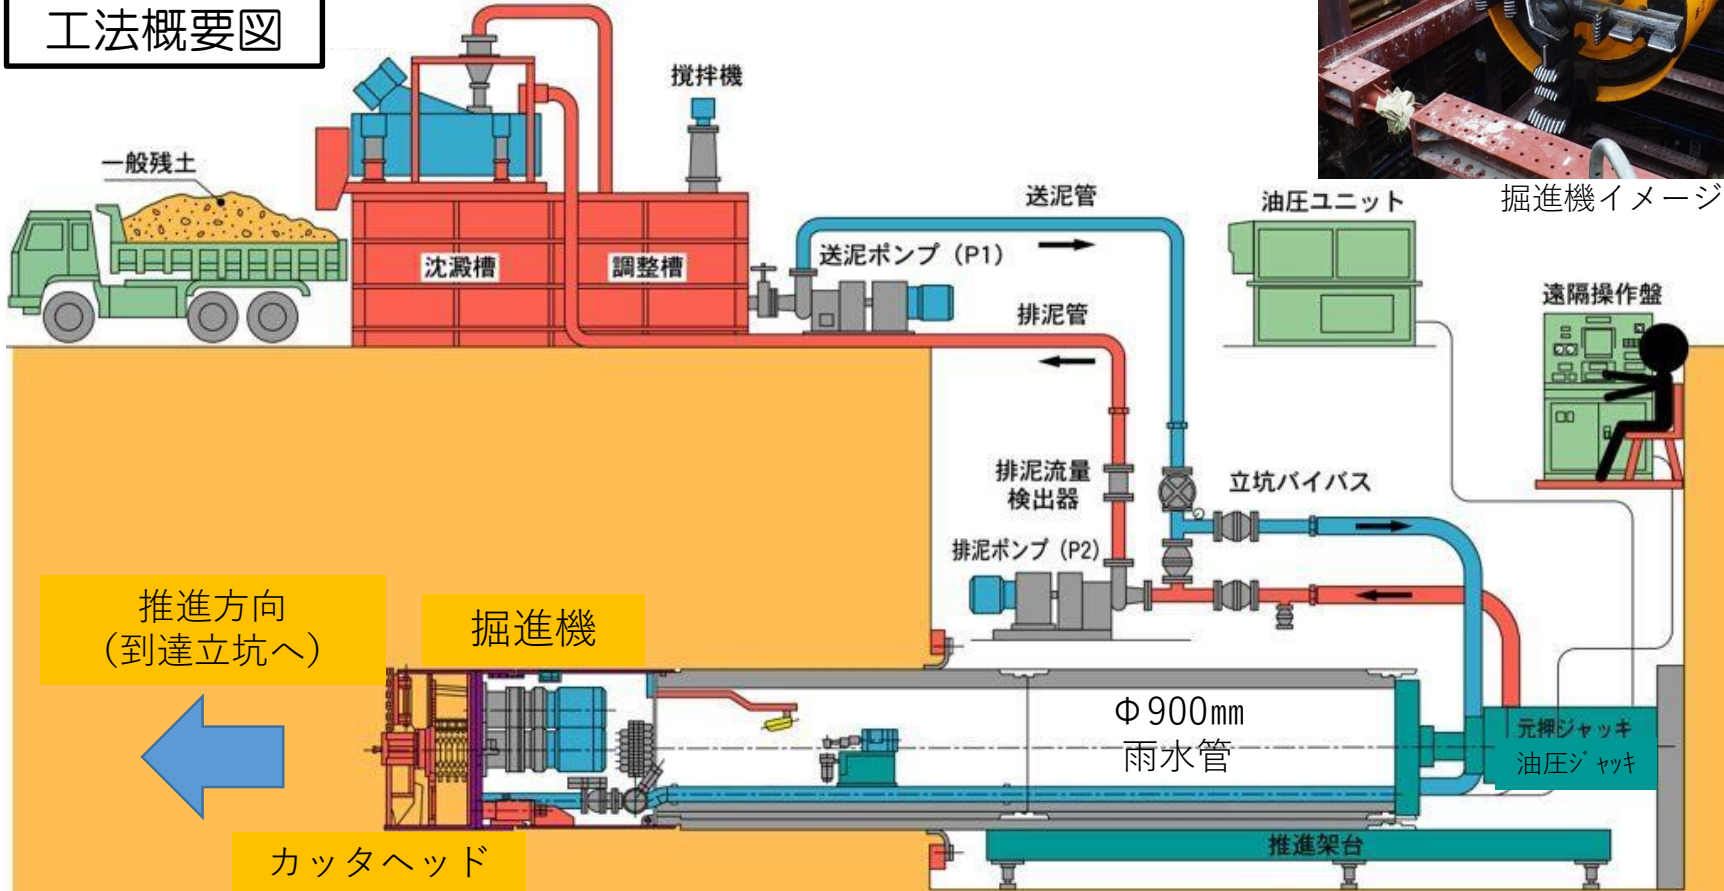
工法概要図

撹拌機

一般残土

沈澱槽

調整槽

送泥管

送泥ポンプ（P1）

油圧ユニット

掘進機イメージ

遠隔操作盤

排泥管

排泥流量検出器

立坑バイパス

排泥ポンプ（P2）

推進方向
（到達立坑へ）

掘進機

Φ900mm
雨水管

元押ジャッキ
油圧ジャッキ

推進架台

カッタヘッド